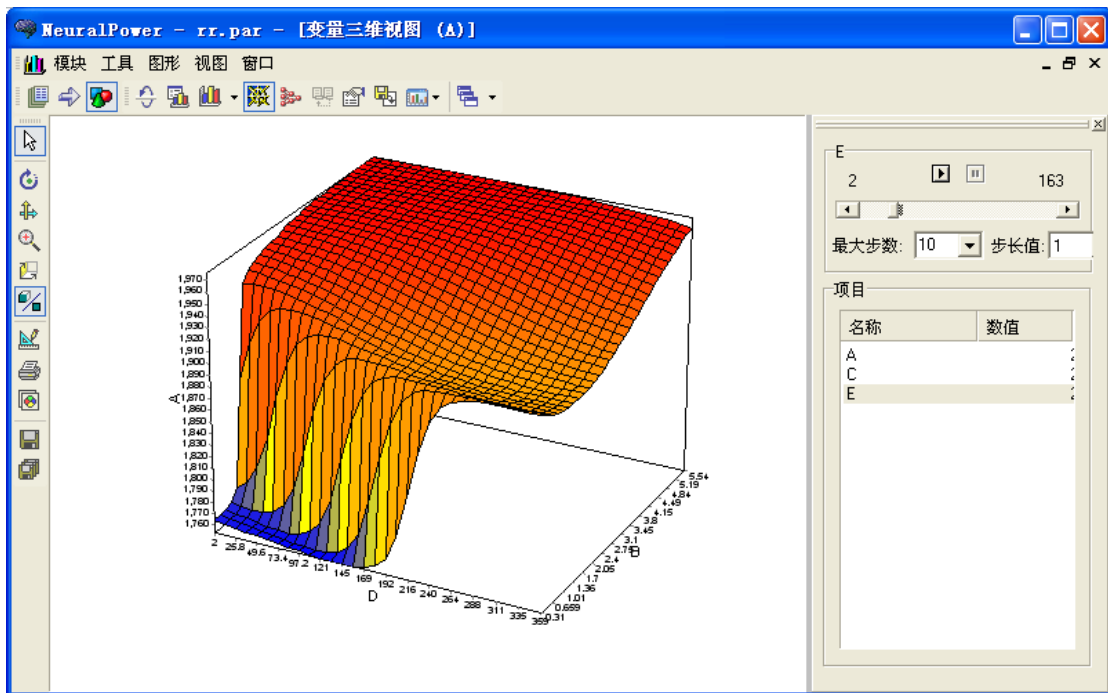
NeuralPower - rr.par - [变量三维视图 (A)]

模块 工具 图形 视图 窗口

E
2 163
最大步数: 10 步长值: 1

项目
| 名称 | 数值 |
|---|---|
| A | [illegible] |
| C | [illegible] |
| E | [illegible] |

A
1,970
1,960
1,950
1,940
1,930
1,920
1,910
1,900
1,890
1,880
1,870
1,860
1,850
1,840
1,830
1,820
1,810
1,800
1,790
1,780
1,770
1,760

2 25.8 49.6 73.4 97.2 121 145 169 192 216 240 264 288 311 335 359
D

0.31 0.659 1.01 1.36 1.7 2.05 2.4 2.75 3.1 3.45 3.8 4.15 4.49 4.84 5.19 5.54
B